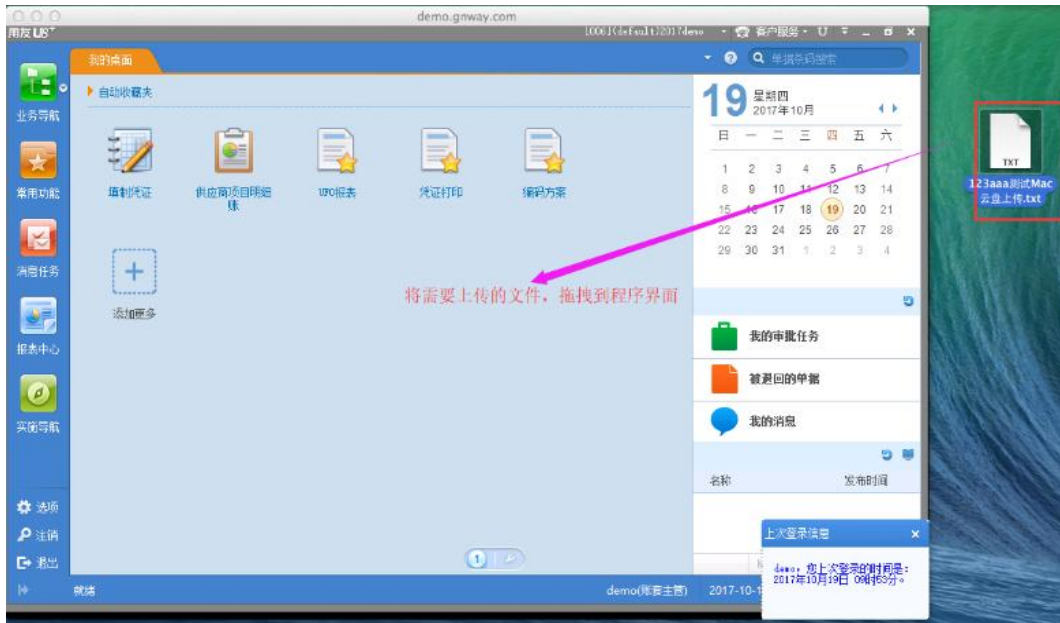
demo.gnway.com

用友U8⁺

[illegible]

客户服务 · U

我的桌面

单据条码搜索

自动收藏夹

业务导航

填制凭证

供应商项目明细账

UFO报表

凭证打印

编码方案

常用功能

消息任务

添加更多

报表中心

实施导航

将需要上传的文件，拖拽到程序界面

19 星期四 2017年10月

| 日 | 一 | 二 | 三 | 四 | 五 | 六 |
|---|---|---|---|---|---|---|
| 1 | 2 | 3 | 4 | 5 | 6 | 7 |
| 8 | 9 | 10 | 11 | 12 | 13 | 14 |
| 15 | 16 | 17 | 18 | 19 | 20 | 21 |
| 22 | 23 | 24 | 25 | 26 | 27 | 28 |
| 29 | 30 | 31 | 1 | 2 | 3 | 4 |

我的审批任务

被退回的单据

我的消息

名称

发布时间

选项

注销

退出

就绪

demo(账套主管)

2017-10-

上次登录信息

demo，您上次登录的时间是：2017年10月19日 09时53分。

TXT

123aaa测试Mac云盘上传.txt